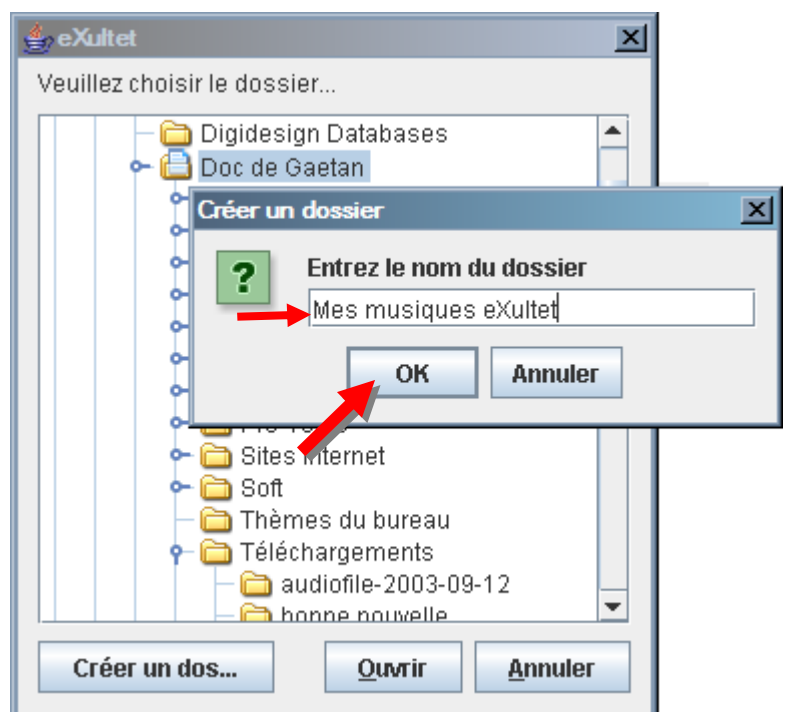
eXultet

Veuillez choisir le dossier...

Digidesign Databases
Doc de Gaetan

Créer un dossier

?

Entrez le nom du dossier

Mes musiques eXultet

OK
Annuler

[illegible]
Sites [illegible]nternet
Soft
Thèmes du bureau
Téléchargements
audiofile-2003-09-12
bonne nouvelle

Créer un dos...
Ouvrir
Annuler